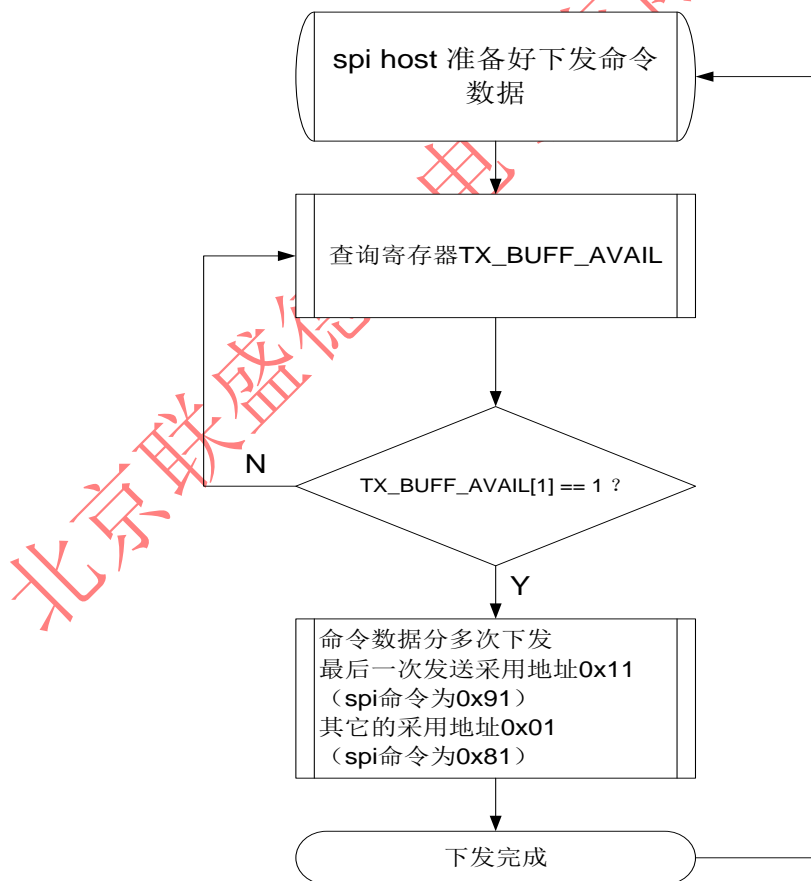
spi host 准备好下发命令数据

查询寄存器TX_BUFF_AVAIL

N

TX_BUFF_AVAIL[1] == 1 ?

Y

命令数据分多次下发
最后一次发送采用地址0x11
（spi命令为0x91）
其它的采用地址0x01
（spi命令为0x81）

下发完成

北京联盛德电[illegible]